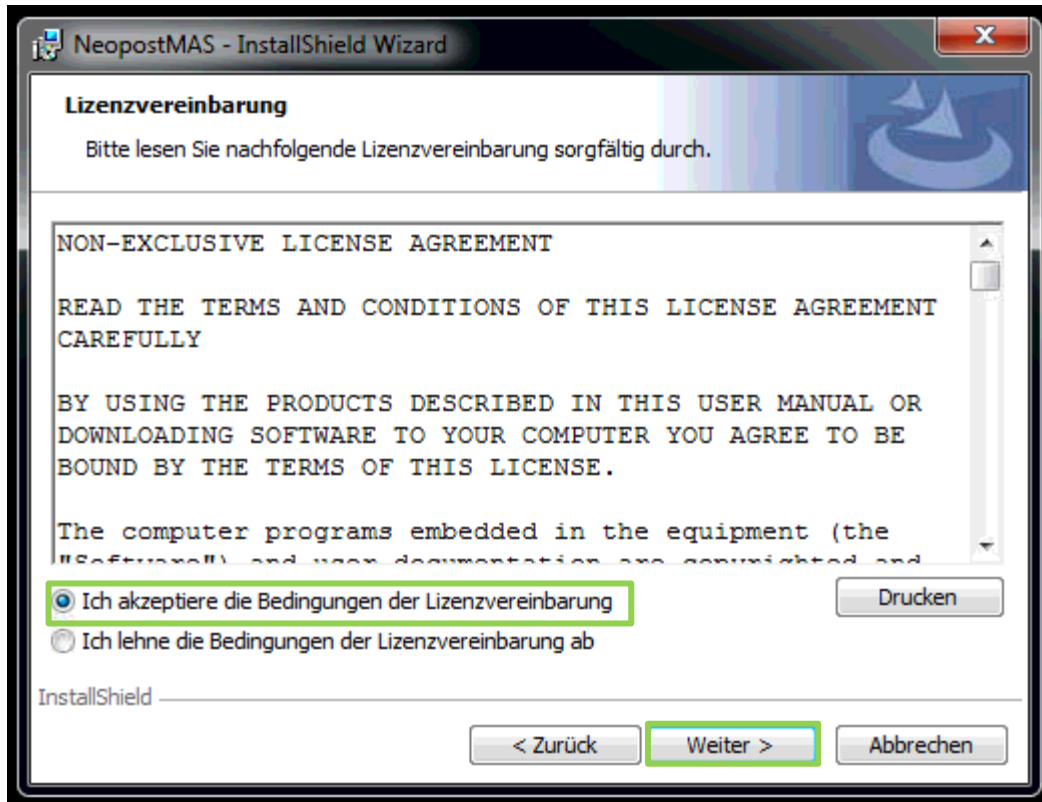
NeopostMAS - InstallShield Wizard

Lizenzvereinbarung

Bitte lesen Sie nachfolgende Lizenzvereinbarung sorgfältig durch.

NON-EXCLUSIVE LICENSE AGREEMENT

READ THE TERMS AND CONDITIONS OF THIS LICENSE AGREEMENT CAREFULLY

BY USING THE PRODUCTS DESCRIBED IN THIS USER MANUAL OR DOWNLOADING SOFTWARE TO YOUR COMPUTER YOU AGREE TO BE BOUND BY THE TERMS OF THIS LICENSE.

The computer programs embedded in the equipment (the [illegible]

Ich akzeptiere die Bedingungen der Lizenzvereinbarung

Ich lehne die Bedingungen der Lizenzvereinbarung ab

Drucken

InstallShield

< Zurück

Weiter >

Abbrechen